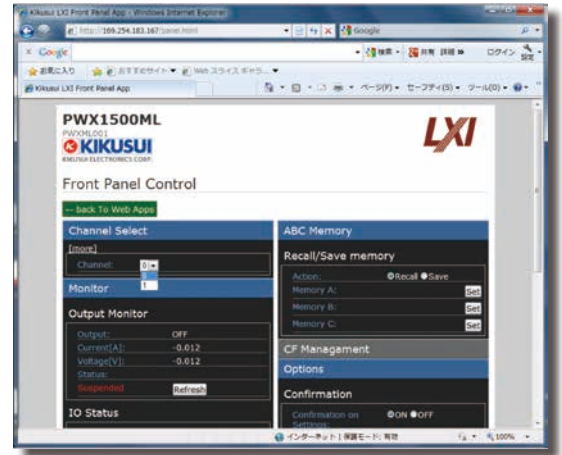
Kikusui LXI Front Panel App - Windows Internet Explorer
http://169.254.183.167/panel.html
Google
Google
検索 • 共有 詳細 » ログイン 設定
お気に入り おすすめサイト • Web スライス ギャラ... •
Kikusui LXI Front Panel App
ページ(P) • セーフティ(S) • ツール(O) •

PWX1500ML
PWXML001
KIKUSUI
KIKUSUI ELECTRONICS CORP.
LXI

Front Panel Control

-- back To Web Apps

Channel Select
[more]
Channel: 0
0
1

Monitor

Output Monitor
Output: OFF
Current[A]: -0.012
Voltage[V]: -0.012
Status:
Suspended Refresh

IO Status

ABC Memory

Recall/Save memory
Action: Recall Save
Memory A: Set
Memory B: Set
Memory C: Set

CF Managament

Options

Confirmation
Confirmation on Settings: ON OFF

インターネット | 保護モード: 有効
100%